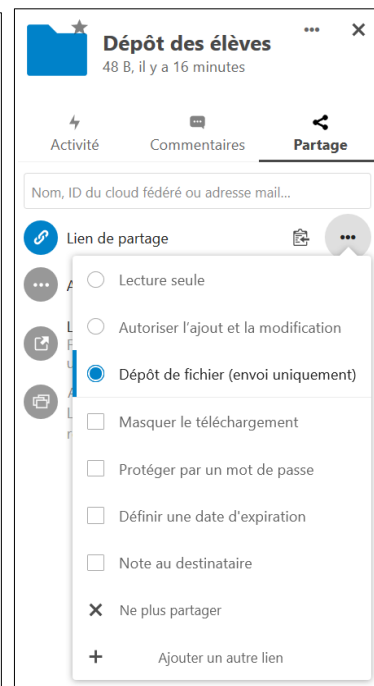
Dépôt des élèves
48 B, il y a 16 minutes

Activité
Commentaires
Partage

Nom, ID du cloud fédéré ou adresse mail...

Lien de partage

A
L
F
A
L
r

Lecture seule
Autoriser l'ajout et la modification
Dépôt de fichier (envoi uniquement)
Masquer le téléchargement
Protéger par un mot de passe
Définir une date d'expiration
Note au destinataire
Ne plus partager
Ajouter un autre lien